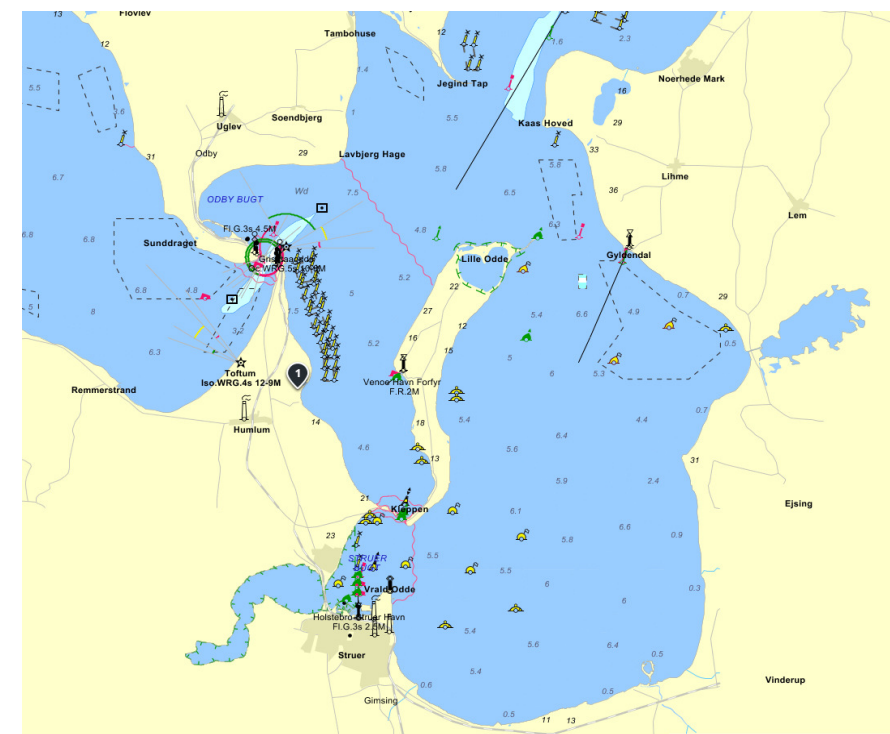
13
Floviev
Tambohuse
12
12
1.6
2.3
5.5
1.4
Jegind Tap
Noerhede Mark
16
Uglev
Soendbjerg
1
5.5
Kaas Hoved
29
1.6
31
Odby
29
Lavbjerg Hage
33
6.7
5.8
5.8
Lihme
Wd
7.5
6.5
36
ODBY BUGT
Lem
6.8
6.8
Fl.G.3s 4.5M
4.8
6.3
Sunddraget
Grisetaaodde
Oc.WRG.5s 1X-9M
Lille Odde
Gyldendal
5.2
6.8
4.8
22
8
5
0.7
29
1.5
27
5.4
6.6
4.9
3.2
12
0.5
6.3
16
15
Toftum
Iso.WRG.4s 12-9M
5.2
5
5.3
1
Remmerstrand
Venoe Havn Forfyr
F.R.2M
4.4
0.7
Humlum
14
5.4
18
6.4
4.6
13
5.6
31
5.9
2.4
21
Kleppen
Ejsing
6.1
23
6.6
0.9
5.8
STRUER
BUGT
5.5
Vrald Odde
5.5
6
0.3
Holstebro-Struer Havn
Fl.G.3s 2.5M
6
5.4
6.4
Struer
5.6
0.5
Vinderup
5.4
0.6
Gimsing
0.5
11
13